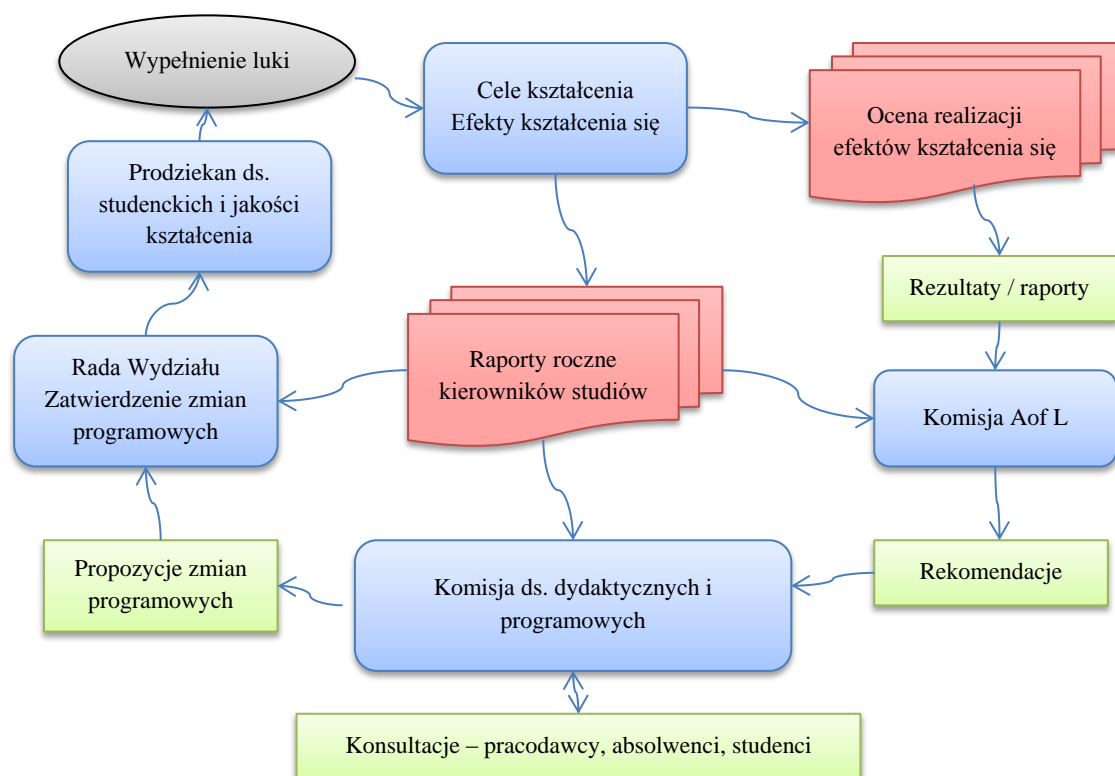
Wypełnienie luki

Cele kształcenia
Efekty kształcenia się

Ocena realizacji efektów kształcenia się

Prodziekan ds. studenckich i jakości kształcenia

Rezultaty / raporty

Rada Wydziału
Zatwierdzenie zmian programowych

Raporty roczne kierowników studiów

Komisja Aof L

Propozycje zmian programowych

Komisja ds. dydaktycznych i programowych

Rekomendacje

Konsultacje – pracodawcy, absolwenci, studenci